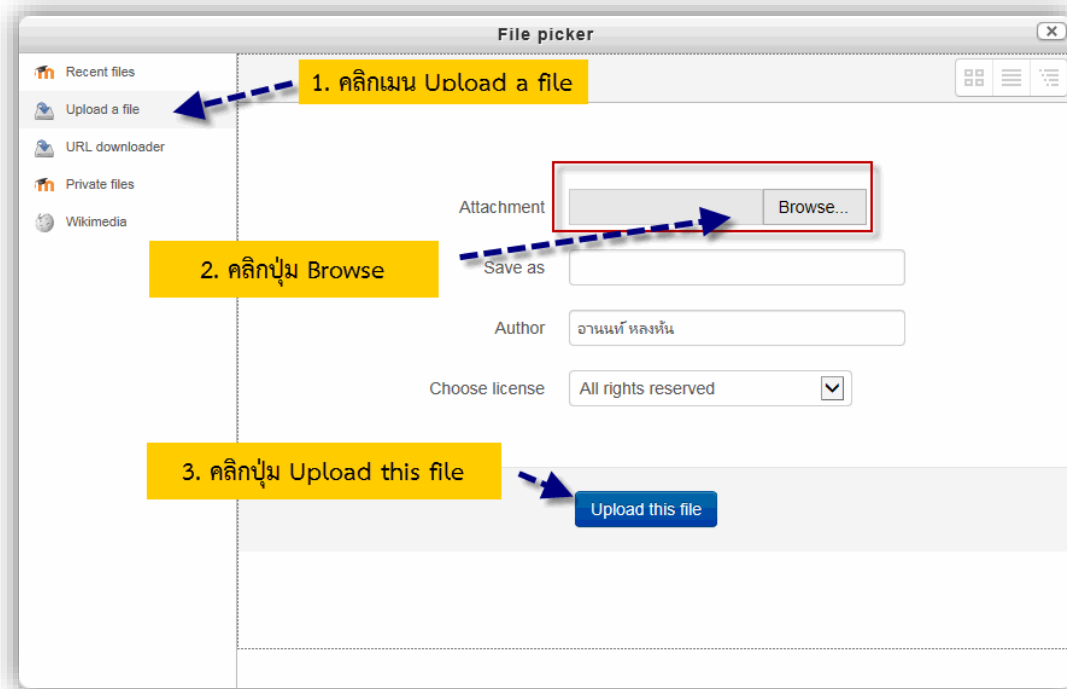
File picker

Recent files
Upload a file
URL downloader
Private files
Wikimedia

1. คลิกเมนู Upload a file

Attachment
Browse...

2. คลิกปุ่ม Browse

Save as
Author
อานนท์ หลงหัน
Choose license
All rights reserved

3. คลิกปุ่ม Upload this file

Upload this file